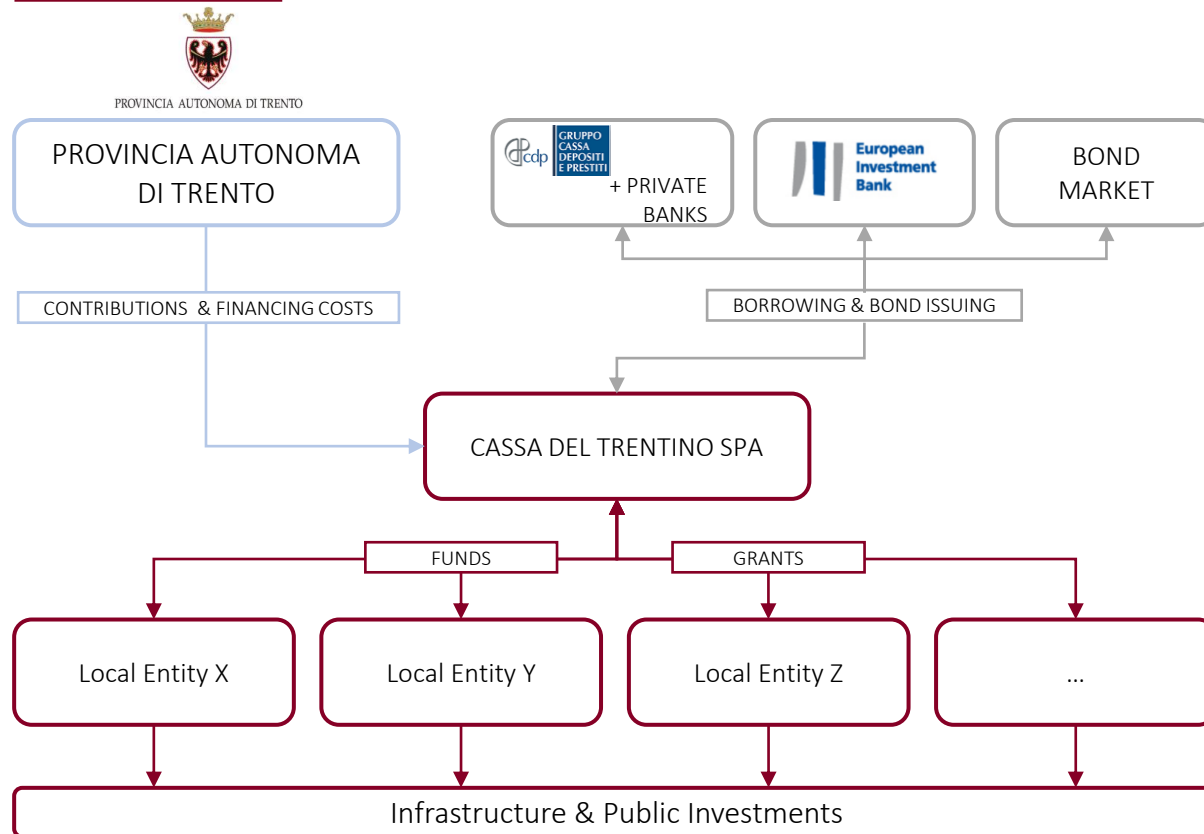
PROVINCIA AUTONOMA DI TRENTO

PROVINCIA AUTONOMA DI TRENTO

cdp GRUPPO CASSA DEPOSITI E PRESTITI
+ PRIVATE BANKS

European Investment Bank

BOND MARKET

CONTRIBUTIONS & FINANCING COSTS

BORROWING & BOND ISSUING

CASSA DEL TRENTINO SPA

FUNDS

GRANTS

Local Entity X

Local Entity Y

Local Entity Z

...

Infrastructure & Public Investments